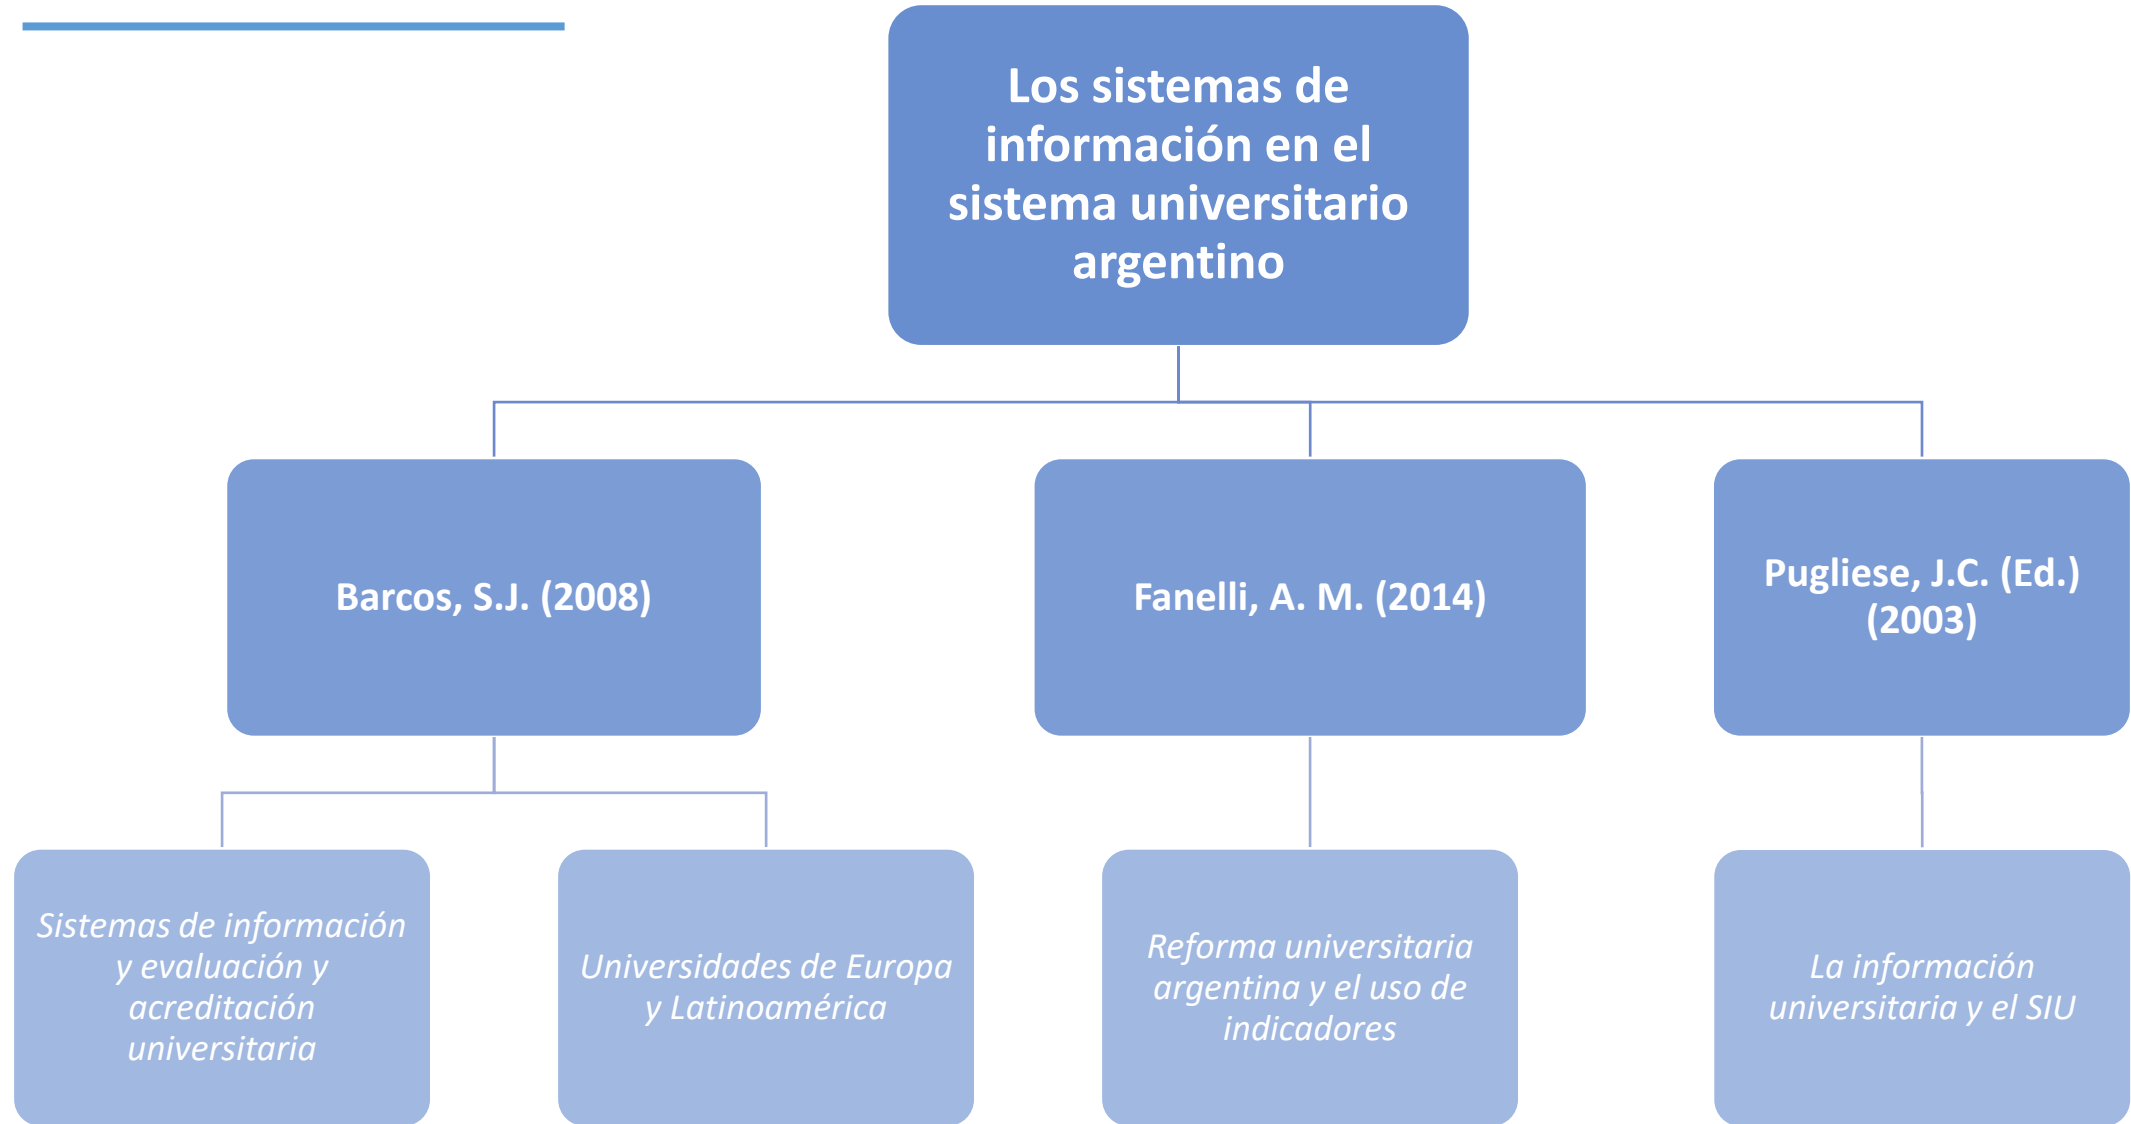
Los sistemas de información en el sistema universitario argentino

Barcos, S.J. (2008)

Fanelli, A. M. (2014)

Pugliese, J.C. (Ed.) (2003)

*Sistemas de información y evaluación y acreditación universitaria*

*Universidades de Europa y Latinoamérica*

*Reforma universitaria argentina y el uso de indicadores*

*La información universitaria y el SIU*